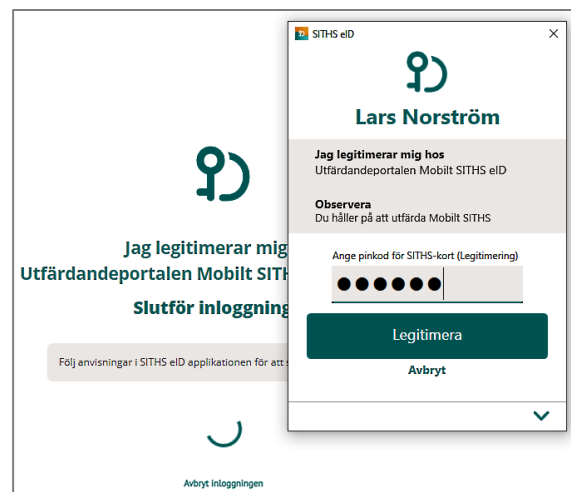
Jag legitimerar mig
Utfärdandeportalen Mobilt SITHS

Slutför inloggning

Följ anvisningar i SITHS eID applikationen för att s

Avbryt inloggningen

SITHS eID

×

Lars Norström

Jag legitimerar mig hos
Utfärdandeportalen Mobilt SITHS eID

Observera
Du håller på att utfärda Mobilt SITHS

Ange pinkod för SITHS-kort (Legitimering)

●●●●●●

Legitimera

Avbryt